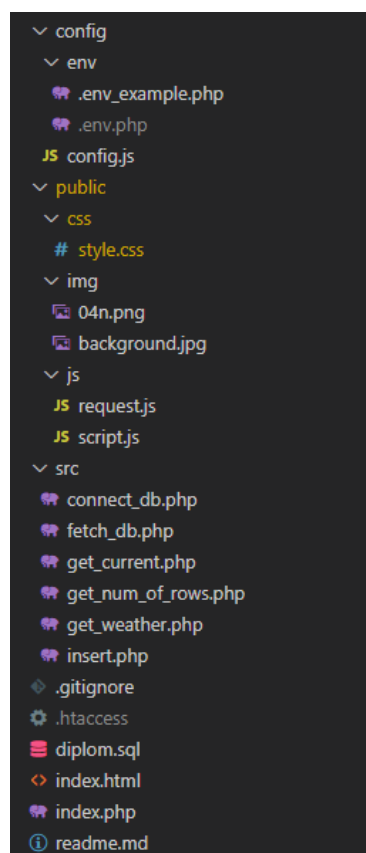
config
env
.env_example.php
.env.php
JS config.js
public
css
# style.css
img
04n.png
background.jpg
js
JS request.js
JS script.js
src
connect_db.php
fetch_db.php
get_current.php
get_num_of_rows.php
get_weather.php
insert.php
.gitignore
.htaccess
diplom.sql
index.html
index.php
readme.md